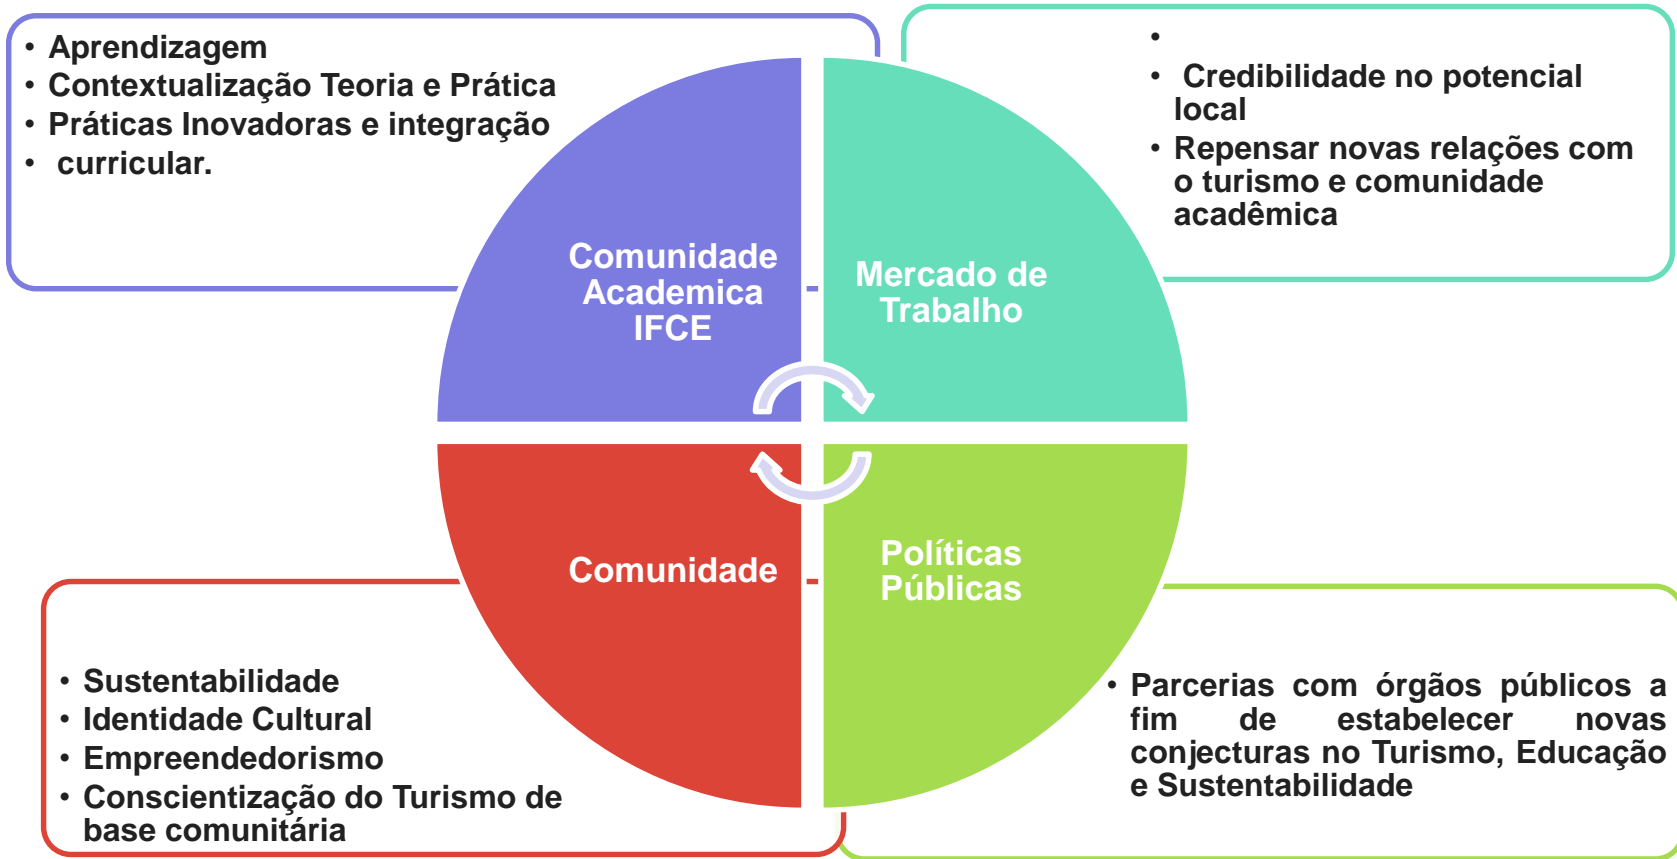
- Aprendizagem
- Contextualização Teoria e Prática
- Práticas Inovadoras e integração
- curricular.

•
- Credibilidade no potencial local
- Repensar novas relações com o turismo e comunidade acadêmica

Comunidade Academica IFCE

Mercado de Trabalho

Comunidade

Políticas Públicas

- Sustentabilidade
- Identidade Cultural
- Empreendedorismo
- Conscientização do Turismo de base comunitária

- Parcerias com órgãos públicos a fim de estabelecer novas conjecturas no Turismo, Educação e Sustentabilidade